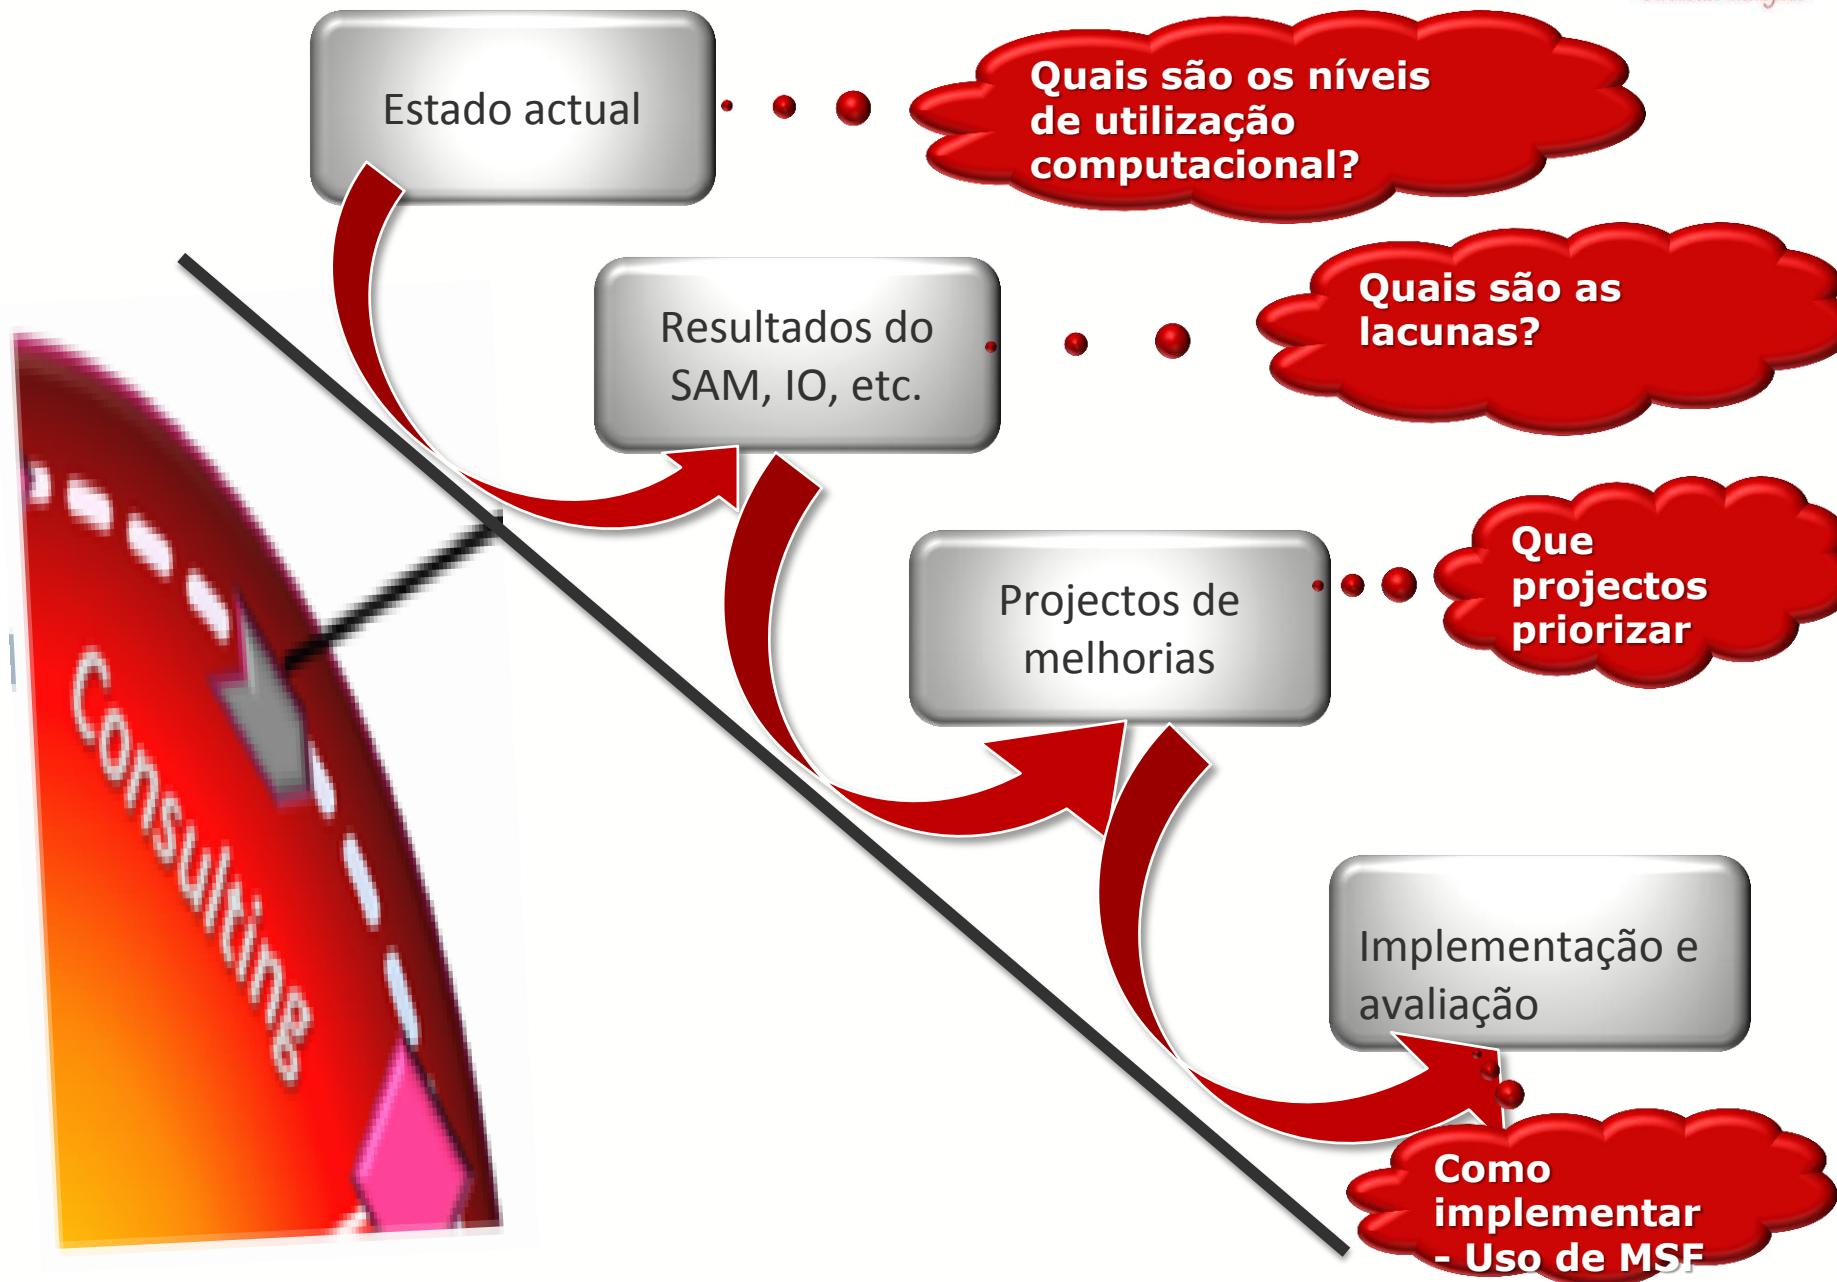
Estado actual

Quais são os níveis de utilização computacional?

Resultados do SAM, IO, etc.

Quais são as lacunas?

Projectos de melhorias

Que projectos priorizar

Implementação e avaliação

Como implementar - Uso de MSF

Consulting